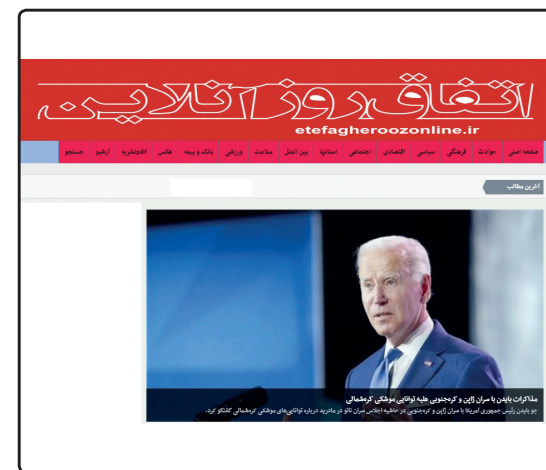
اتفاق روز آنلاین
etefagheroozonline.ir

صفحه اصلی حوادث فرهنگی سیاسی اقتصادی اجتماعی استانها بین الملل سلامت ورزشی بانک و بیمه عکس کلاه‌برداری آرشیو جستجو

آخرین مطالب

مذاکرات بایدن با سران ژاپن و کره‌جنوبی علیه توانایی موشکی کره‌شمالی
جو بایدن رئیس جمهوری آمریکا با سران ژاپن و کره‌جنوبی در حاشیه اجلاس سران ناتو در مادرید درباره توانایی‌های موشکی کره‌شمالی گفتگو کرد.